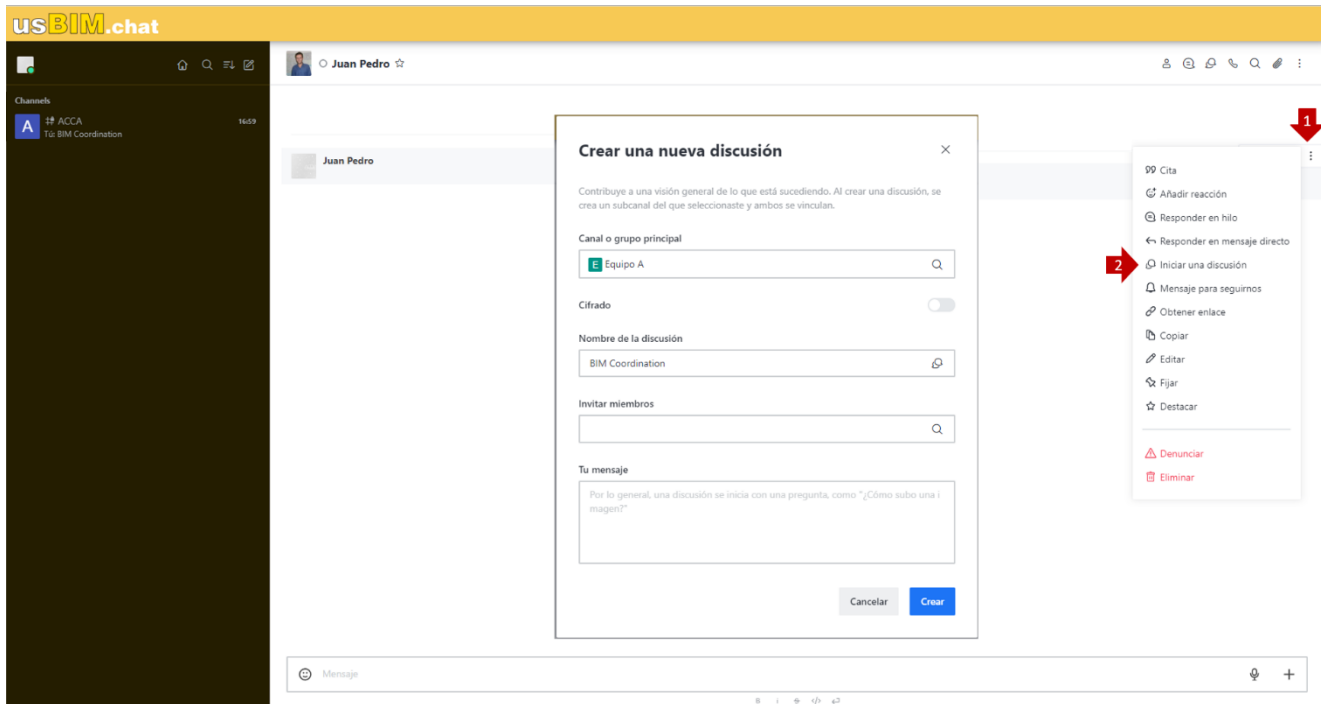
usBIM.chat

Channels

A ACCA 16:59
Tú: BIM Coordination

Juan Pedro ☆

Juan Pedro

Crear una nueva discusión

Contribuye a una visión general de lo que está sucediendo. Al crear una discusión, se crea un subcanal del que seleccionaste y ambos se vinculan.

Canal o grupo principal

E Equipo A

Cifrado

Nombre de la discusión

BIM Coordination

Invitar miembros

Tu mensaje

Por lo general, una discusión se inicia con una pregunta, como "¿Cómo subo una imagen?"

Cancelar
Crear

1

Cita
Añadir reacción
Responder en hilo
Responder en mensaje directo
2
Iniciar una discusión
Mensaje para seguirnos
Obtener enlace
Copiar
Editar
Fijar
Destacar
Denunciar
Eliminar

Mensaje